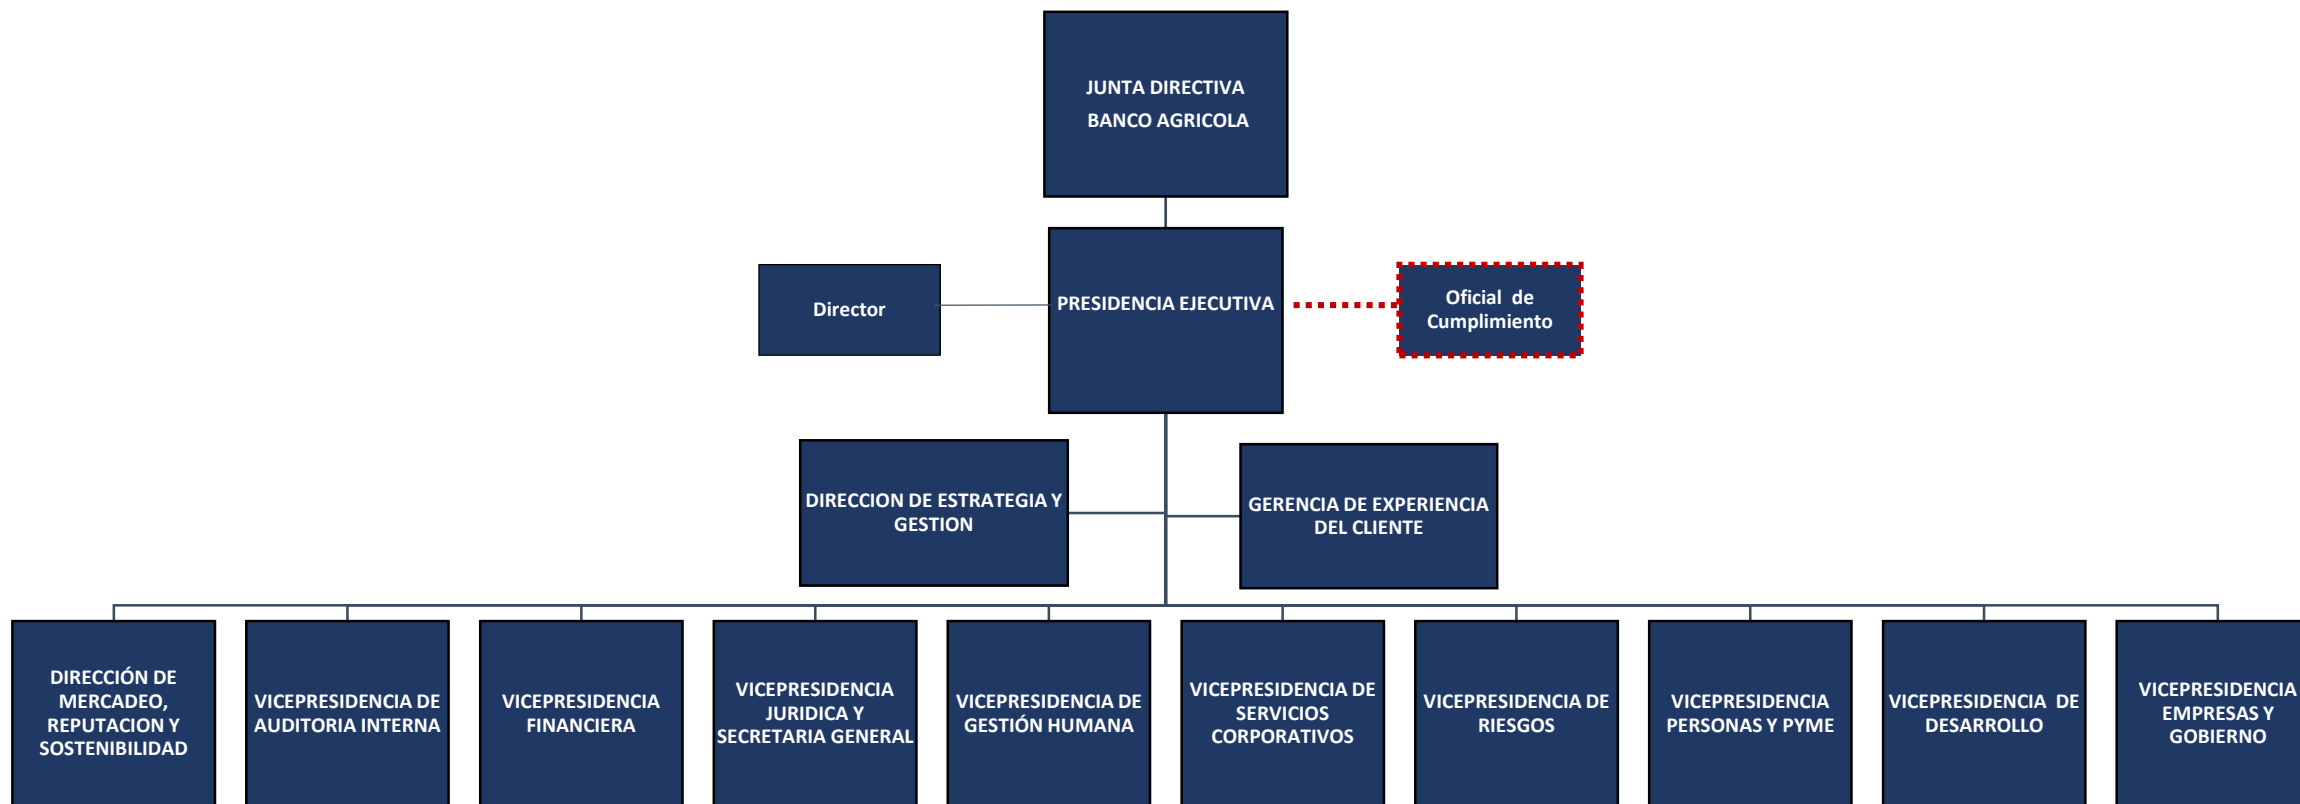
JUNTA DIRECTIVA
BANCO AGRICOLA

Director

PRESIDENCIA EJECUTIVA

Oficial de Cumplimiento

DIRECCION DE ESTRATEGIA Y GESTION

GERENCIA DE EXPERIENCIA DEL CLIENTE

DIRECCIÓN DE MERCADEO, REPUTACION Y SOSTENIBILIDAD

VICEPRESIDENCIA DE AUDITORIA INTERNA

VICEPRESIDENCIA FINANCIERA

VICEPRESIDENCIA JURIDICA Y SECRETARIA GENERAL

VICEPRESIDENCIA DE GESTIÓN HUMANA

VICEPRESIDENCIA DE SERVICIOS CORPORATIVOS

VICEPRESIDENCIA DE RIESGOS

VICEPRESIDENCIA PERSONAS Y PYME

VICEPRESIDENCIA DE DESARROLLO

VICEPRESIDENCIA EMPRESAS Y GOBIERNO